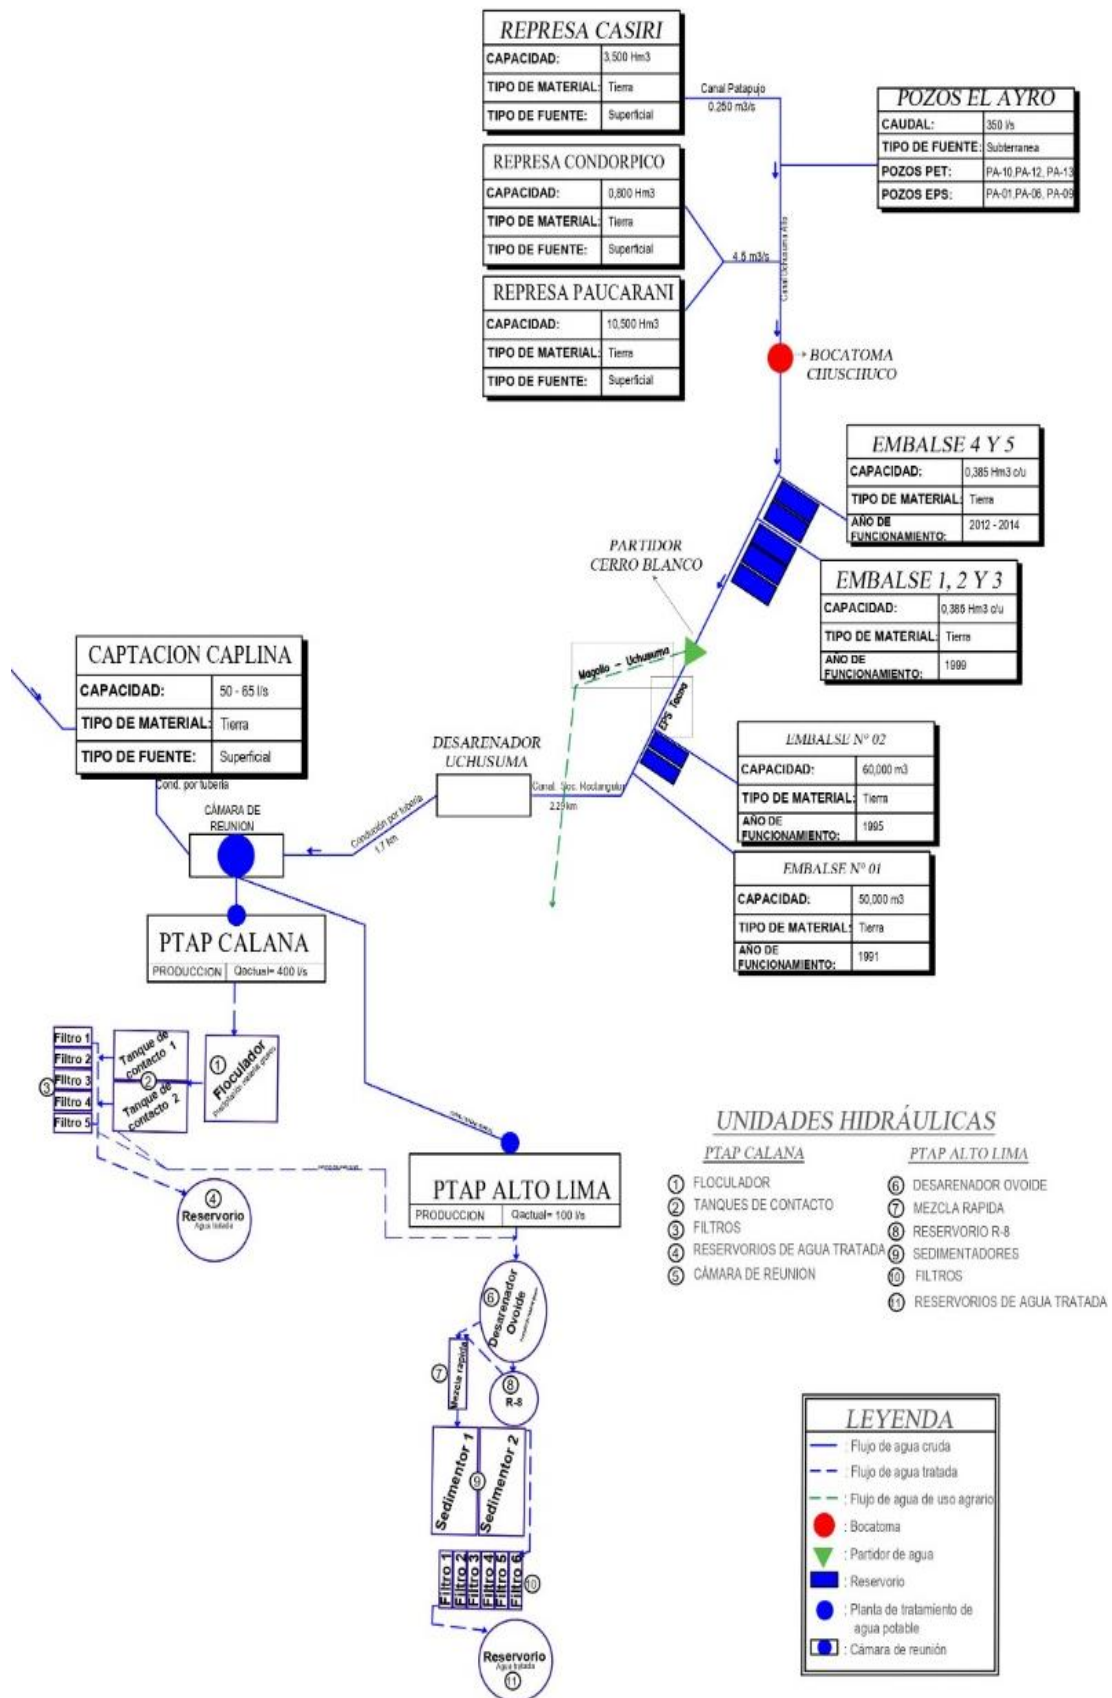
REPRESA CASIRI

| CAPACIDAD: | 3,500 Hm3 |
|---|---|
| TIPO DE MATERIAL: | Tierra |
| TIPO DE FUENTE: | Superficial |

Canal Patapujo
0.250 m3/s

POZOS EL AYRO

| CAUDAL: | 350 l/s |
|---|---|
| TIPO DE FUENTE: | Subterranea |
| POZOS PET: | PA-10, PA-12, PA-13 |
| POZOS EPS: | PA-01, PA-06, PA-09 |

REPRESA CONDORPICO

| CAPACIDAD: | 0,800 Hm3 |
|---|---|
| TIPO DE MATERIAL: | Tierra |
| TIPO DE FUENTE: | Superficial |

Canal Uchusuma Alto

4.5 m3/s

REPRESA PAUCARANI

| CAPACIDAD: | 10,500 Hm3 |
|---|---|
| TIPO DE MATERIAL: | Tierra |
| TIPO DE FUENTE: | Superficial |

BOCATOMA CHUSCHUCO

EMBALSE 4 Y 5

| CAPACIDAD: | 0,385 Hm3 c/u |
|---|---|
| TIPO DE MATERIAL: | Tierra |
| AÑO DE FUNCIONAMIENTO: | 2012 - 2014 |

PARTIDOR CERRO BLANCO

EMBALSE 1, 2 Y 3

| CAPACIDAD: | 0,385 Hm3 c/u |
|---|---|
| TIPO DE MATERIAL: | Tierra |
| AÑO DE FUNCIONAMIENTO: | 1999 |

CAPTACION CAPLINA

| CAPACIDAD: | 50 - 65 l/s |
|---|---|
| TIPO DE MATERIAL: | Tierra |
| TIPO DE FUENTE: | Superficial |

Magollo - Uchusuma

EPS Tacna

DESARENADOR UCHUSUMA

EMBALSE N° 02

| CAPACIDAD: | 60,000 m3 |
|---|---|
| TIPO DE MATERIAL: | Tierra |
| AÑO DE FUNCIONAMIENTO: | 1995 |

Cond. por tubería

CÁMARA DE REUNION

Conducción por tubería 1.7 km

Canal. Soc. Houtanguia 2.29 km

EMBALSE N° 01

| CAPACIDAD: | 50,000 m3 |
|---|---|
| TIPO DE MATERIAL: | Tierra |
| AÑO DE FUNCIONAMIENTO: | 1991 |

PTAP CALANA
PRODUCCION | Qactual= 400 l/s

Filtro 1
Filtro 2
Filtro 3
Filtro 4
Filtro 5

Tanque de contacto 1
Tanque de contacto 2

Floculador

Reservorio
Agua tratada

UNIDADES HIDRÁULICAS

PTAP CALANA
① FLOCULADOR
② TANQUES DE CONTACTO
③ FILTROS
④ RESERVORIOS DE AGUA TRATADA
⑤ CÁMARA DE REUNION

PTAP ALTO LIMA
⑥ DESARENADOR OVOIDE
⑦ MEZCLA RAPIDA
⑧ RESERVORIO R-8
⑨ SEDIMENTADORES
⑩ FILTROS
⑪ RESERVORIOS DE AGUA TRATADA

PTAP ALTO LIMA
PRODUCCION | Qactual= 100 l/s

Desarenador Ovoide

Mezcla rapida

R-8

Sedimentor 1
Sedimentor 2

Filtro 1
Filtro 2
Filtro 3
Filtro 4
Filtro 5
Filtro 6

Reservorio
Agua tratada

LEYENDA
: Flujo de agua cruda
: Flujo de agua tratada
: Flujo de agua de uso agrario
: Bocatoma
: Partidor de agua
: Reservorio
: Planta de tratamiento de agua potable
: Cámara de reunión